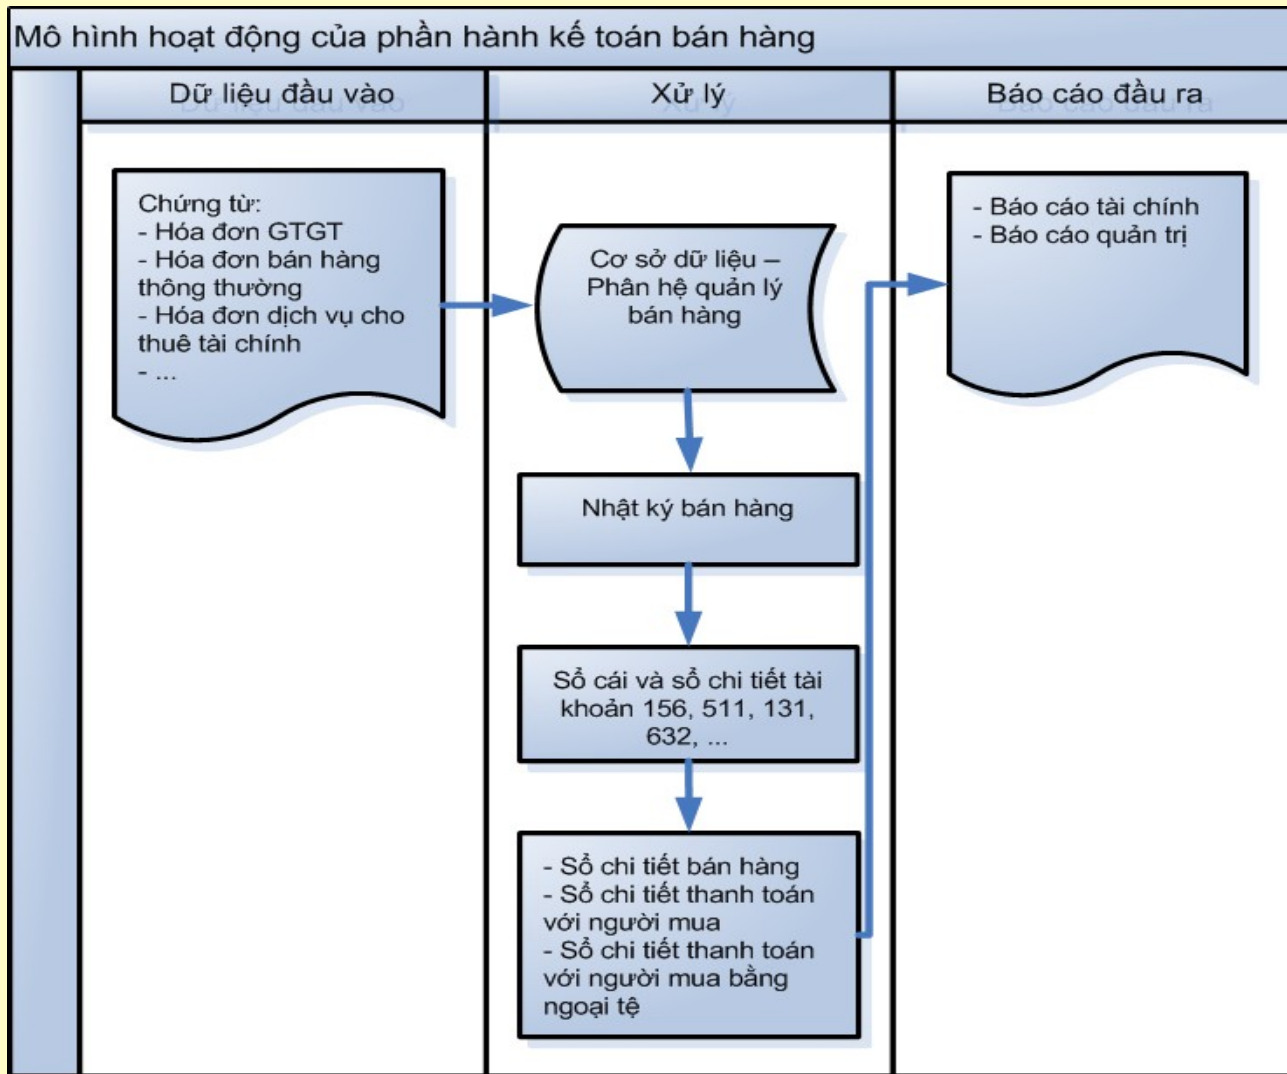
Mô hình hoạt động của phần hành kế toán bán hàng

Dữ liệu đầu vào

Xử lý

Báo cáo đầu ra

Chứng từ:
- Hóa đơn GTGT
- Hóa đơn bán hàng thông thường
- Hóa đơn dịch vụ cho thuê tài chính
- ...

Cơ sở dữ liệu – Phân hệ quản lý bán hàng

- Báo cáo tài chính
- Báo cáo quản trị

Nhật ký bán hàng

Sổ cái và sổ chi tiết tài khoản 156, 511, 131, 632, ...

- Sổ chi tiết bán hàng
- Sổ chi tiết thanh toán với người mua
- Sổ chi tiết thanh toán với người mua bằng ngoại tệ